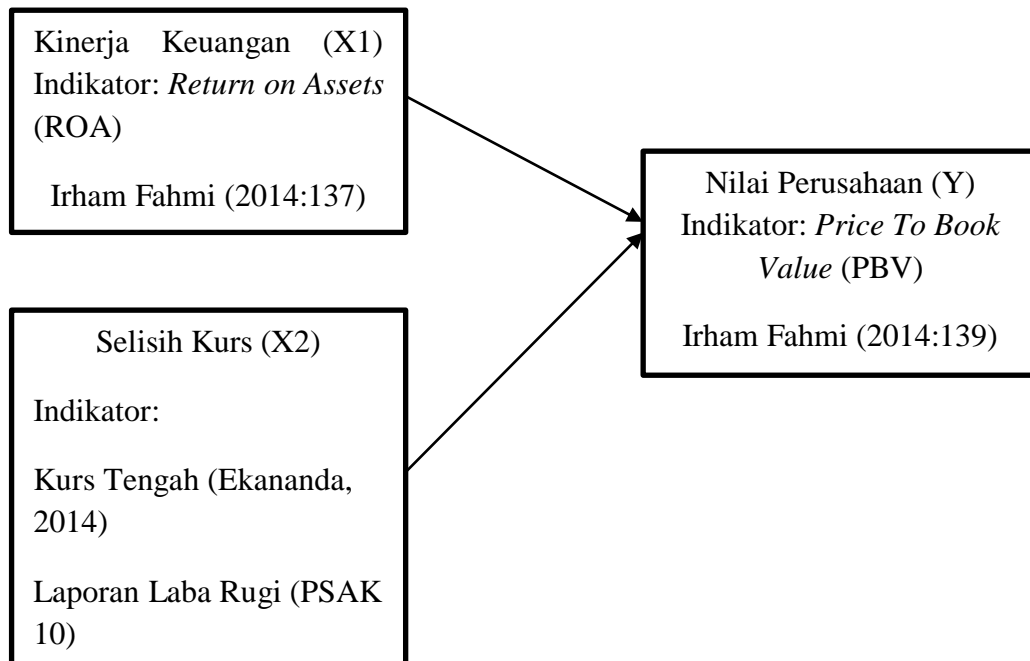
Kinerja Keuangan (X1)
Indikator: *Return on Assets* (ROA)

Irham Fahmi (2014:137)

Nilai Perusahaan (Y)
Indikator: *Price To Book Value* (PBV)

Irham Fahmi (2014:139)

Selisih Kurs (X2)

Indikator:

Kurs Tengah (Ekananda, 2014)

Laporan Laba Rugi (PSAK 10)